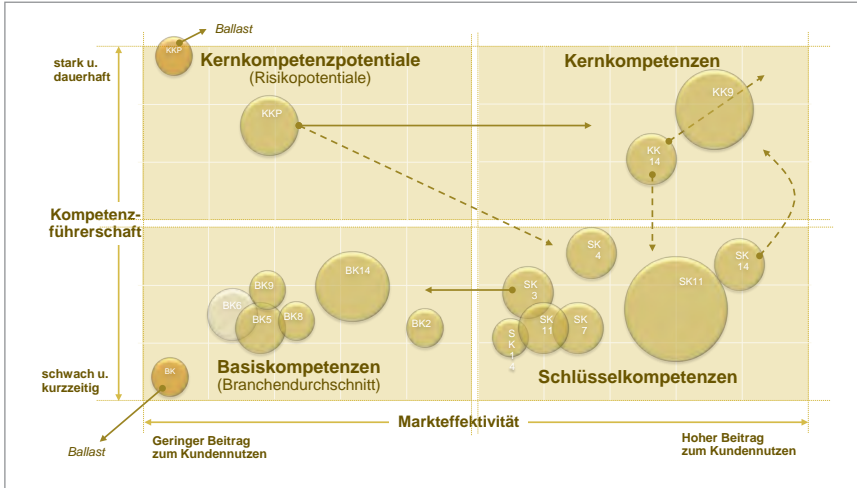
Ballast

KKP

stark u. dauerhaft

Kernkompetenzpotentiale
(Risikopotentiale)

Kernkompetenzen

KKP

KK9

KK 14

Kompetenzführerschaft

SK 4

SK 14

SK11

BK14

BK9

SK 3

BK6

BK5

BK8

BK2

SK 11

SK 7

SK 1

schwach u. kurzzeitig

BK

Basiskompetenzen
(Branchendurchschnitt)

Schlüsselkompetenzen

Markteffektivität

Ballast

Geringer Beitrag zum Kundennutzen

Hoher Beitrag zum Kundennutzen